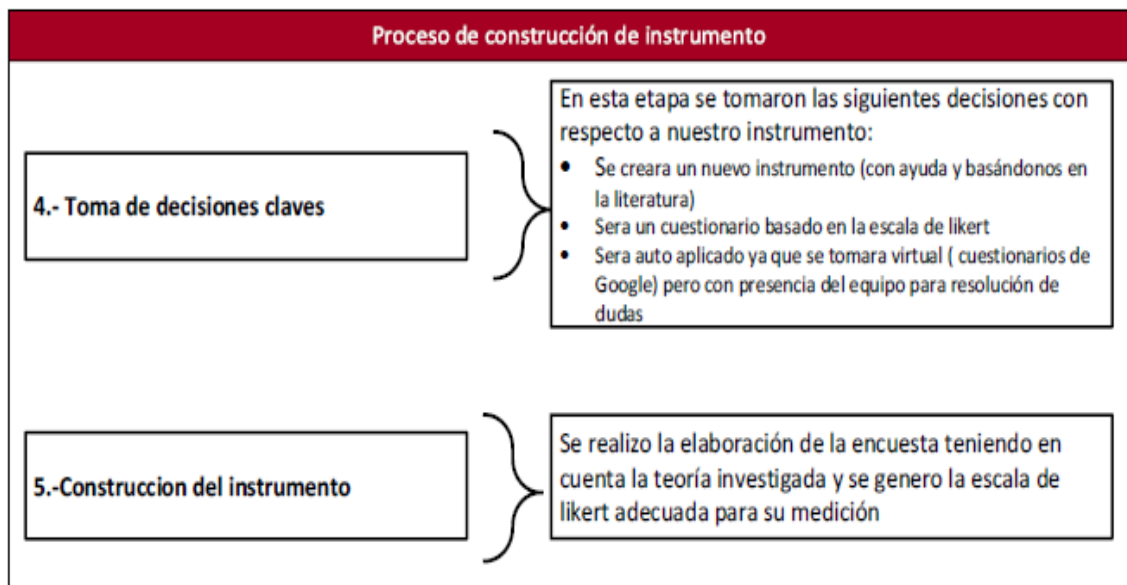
Proceso de construcción de instrumento

4.- Toma de decisiones claves

En esta etapa se tomaron las siguientes decisiones con respecto a nuestro instrumento:
- Se creara un nuevo instrumento (con ayuda y basándonos en la literatura)
- Sera un cuestionario basado en la escala de likert
- Sera auto aplicado ya que se tomara virtual ( cuestionarios de Google) pero con presencia del equipo para resolución de dudas

5.-Construccion del instrumento

Se realizo la elaboración de la encuesta teniendo en cuenta la teoría investigada y se genero la escala de likert adecuada para su medición